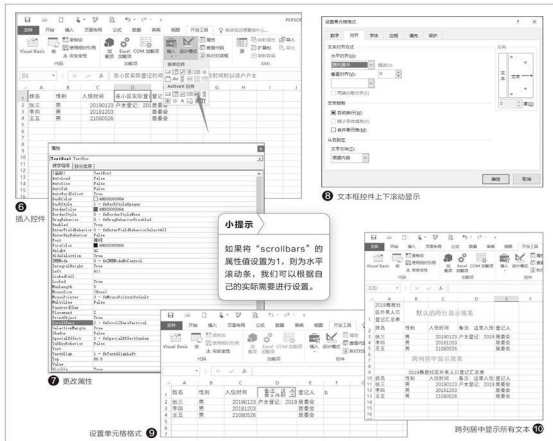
6 插入控件

7 更改属性

小提示

如果将“scrollbars”的属性值设置为1，则为水平滚动条，我们可以根据自己的实际需要进行设置。

8 文本框控件上下滚动显示

设置单元格格式 9

跨列居中显示所有文本 10

设置单元格格式

数字 对齐 字体 边框 填充 保护

文本对齐方式
水平对齐(H):
跨列居中
垂直对齐(V):
居中
缩进(I):
0
两端分散对齐(E)
文本控制
自动换行(W)
缩小字体填充(K)
合并单元格(M)
从右到左
文字方向(T):
根据内容

方向
文本
0 度(D)

确定 取消

姓名 性别 入学时间 备注
张三 男 20190123 户主登记 2019 是委会
李四 男 20181203 是委会
王五 男 21080526 是委会

属性
TextBox1 TextBox
按字母序 按分类序

默认的跨行显示效果

跨列居中显示效果